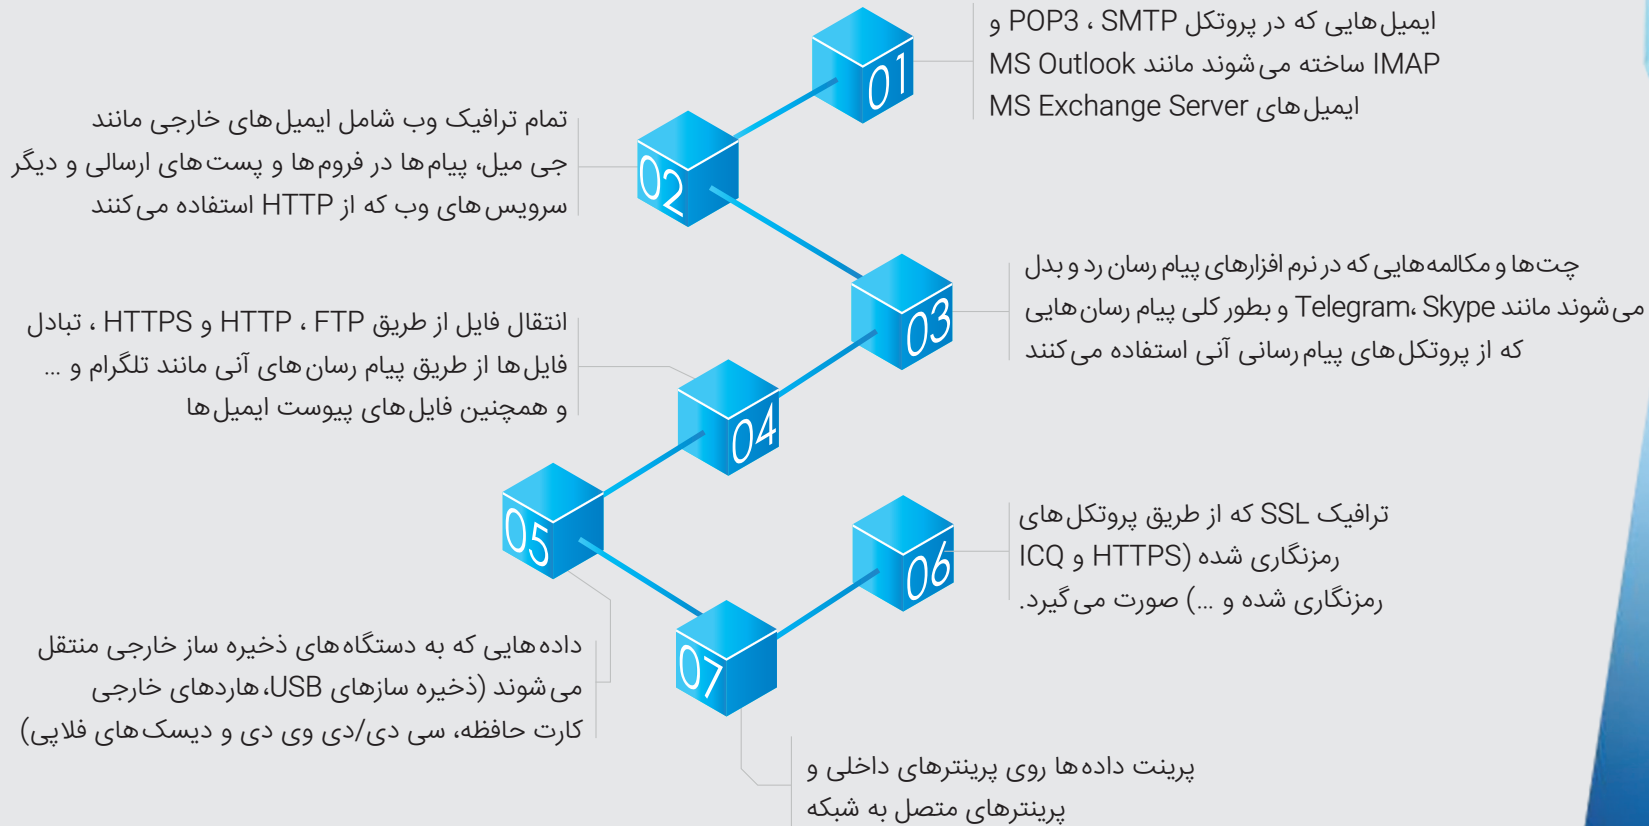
01
ایمیل‌هایی که در پروتکل SMTP ، POP3 و IMAP ساخته می‌شوند مانند MS Outlook ایمیل‌های MS Exchange Server

02
تمام ترافیک وب شامل ایمیل‌های خارجی مانند جی میل، پیام‌ها در فروم‌ها و پست‌های ارسالی و دیگر سرویس‌های وب که از HTTP استفاده می‌کنند

03
چت‌ها و مکالمه‌هایی که در نرم افزارهای پیام رسان رد و بدل می‌شوند مانند Skype، Telegram و بطور کلی پیام رسان‌هایی که از پروتکل‌های پیام‌رسانی آنی استفاده می‌کنند

04
انتقال فایل از طریق FTP ، HTTP و HTTPS ، تبادل فایل‌ها از طریق پیام رسان‌های آنی مانند تلگرام و ... و همچنین فایل‌های پیوست ایمیل‌ها

05
داده‌هایی که به دستگاه‌های ذخیره ساز خارجی منتقل می‌شوند (ذخیره سازهای USB، هاردهای خارجی کارت حافظه، سی دی/دی وی دی و دیسک‌های فلاپی)

06
ترافیک SSL که از طریق پروتکل‌های رمزنگاری شده (HTTPS و ICQ رمزنگاری شده و ...) صورت می‌گیرد.

07
پرینت داده‌ها روی پرینترهای داخلی و پرینترهای متصل به شبکه